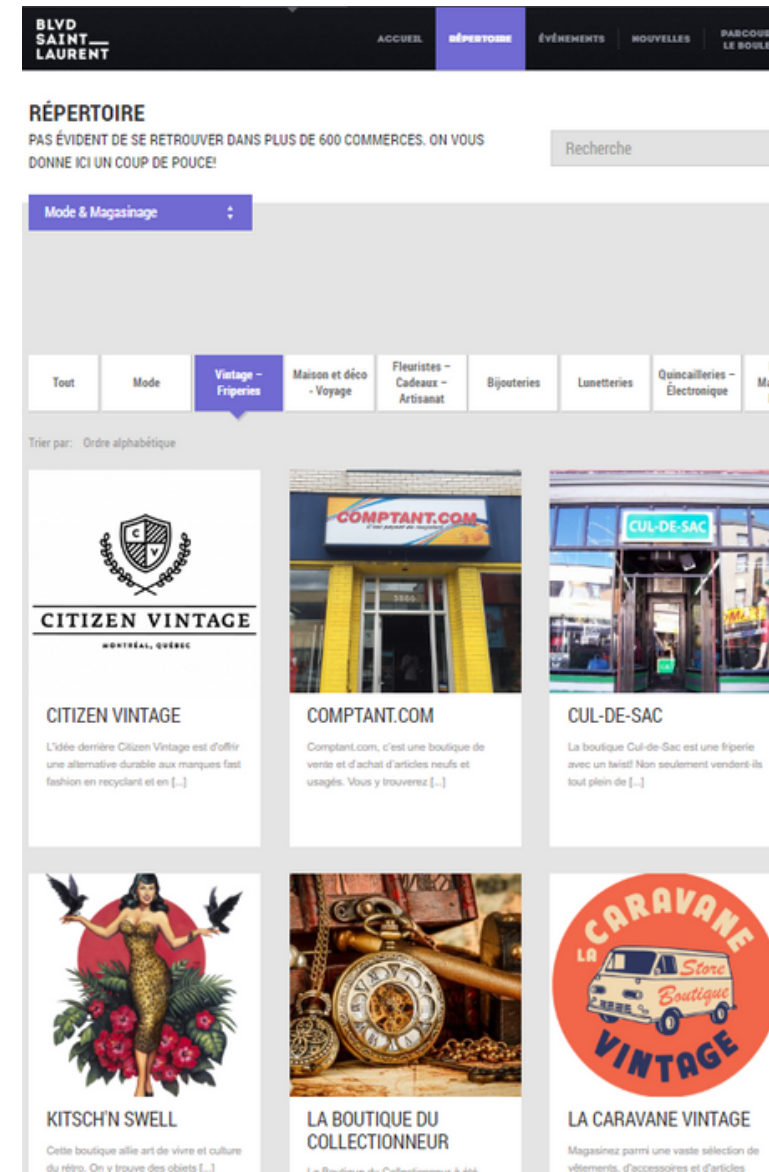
BLVD SAINT LAURENT

ACCUEIL RÉPERTOIRE ÉVÉNEMENTS NOUVELLES PARCOU LE BOUL

RÉPERTOIRE

PAS ÉVIDENT DE SE RETROUVER DANS PLUS DE 600 COMMERCES. ON VOUS DONNE ICI UN COUP DE POUCE!

Recherche

Mode & Magasinage

Tout | Mode | Vintage – Friperies | Maison et déco - Voyage | Fleuristes – Cadeaux – Artisanat | Bijouteries | Lunetteries | Quincailleries – Électronique | Ma

Trier par: Ordre alphabétique

C V

CITIZEN VINTAGE

MONTRÉAL, QUÉBEC

CITIZEN VINTAGE

L'idée derrière Citizen Vintage est d'offrir une alternative durable aux marques fast fashion en recyclant et en [...]

COMPTANT.COM

COMPTANT.COM

Comptant.com, c'est une boutique de vente et d'achat d'articles neufs et usagés. Vous y trouverez [...]

CUL-DE-SAC

CUL-DE-SAC

La boutique Cul-de-Sac est une friperie avec un twist! Non seulement vendent-ils tout plein de [...]

KITSCH'N SWELL

Cette boutique allie art de vivre et culture du rétro. On y trouve des objets [...]

LA BOUTIQUE DU COLLECTIONNEUR

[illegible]

LA CARAVANE Store Boutique VINTAGE

LA CARAVANE VINTAGE

Magasinez parmi une vaste sélection de vêtements, d'accessoires et d'articles